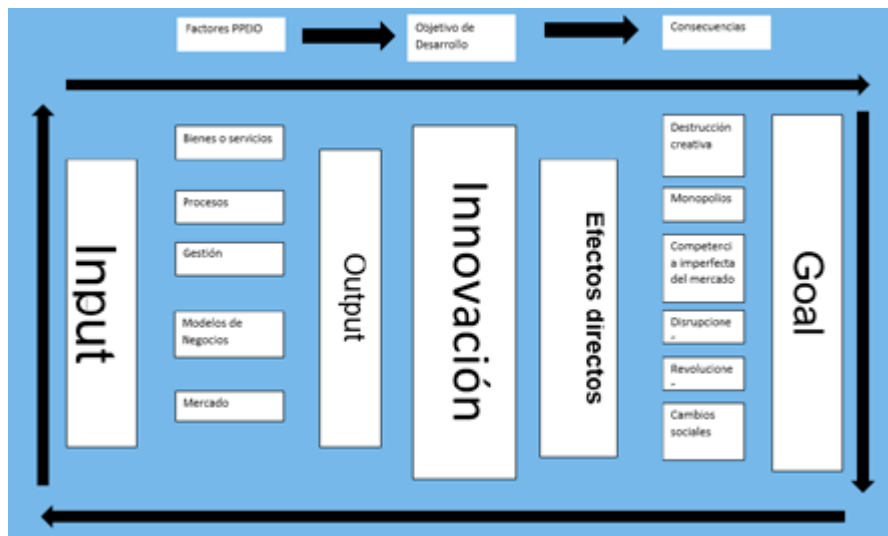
Factores PPEIO

Objetivo de Desarrollo

Consecuencias

Input

Bienes o servicios

Procesos

Gestión

Modelos de Negocios

Mercado

Output

Innovación

Efectos directos

Destrucción creativa

Monopolios

Competencia imperfecta del mercado

Disrupcione -

Revolucione -

Cambios sociales

Goal